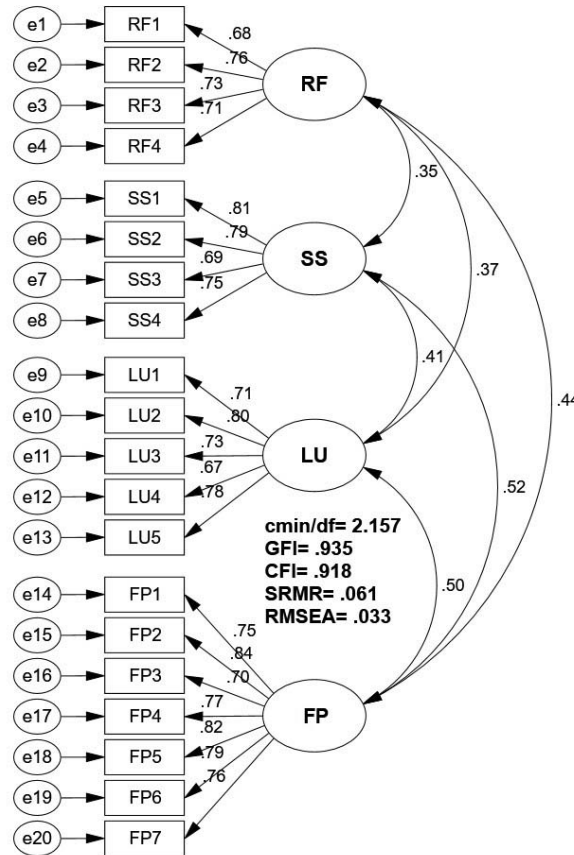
e1
RF1
.68
e2
RF2
.76
e3
RF3
.73
.71
e4
RF4
RF
.35
e5
SS1
.81
e6
SS2
.79
e7
SS3
.69
.75
e8
SS4
SS
.37
.41
e9
LU1
.71
e10
LU2
.80
e11
LU3
.73
.67
e12
LU4
.78
e13
LU5
LU
.44
.52
cmin/df= 2.157
GFI= .935
CFI= .918
SRMR= .061
RMSEA= .033
.50
e14
FP1
.75
e15
FP2
.84
e16
FP3
.70
e17
FP4
.77
.82
e18
FP5
.79
e19
FP6
.76
e20
FP7
FP